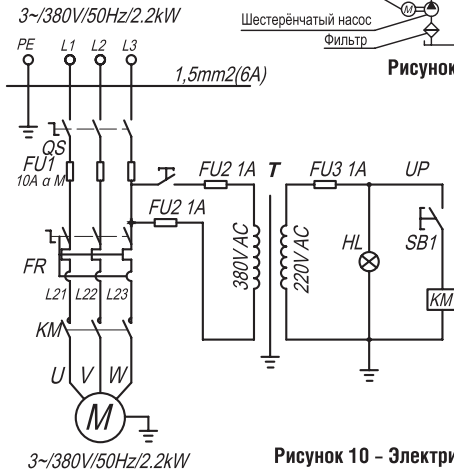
3~/380V/50Hz/2.2kW

Шестерёнчатый насос
M
Фильтр

Рисунок

PE L1 L2 L3

1,5mm2(6A)

QS
FU1
10A α M

FU2 1A
T
FU3 1A
UP

FU2 1A

380V AC
220V AC

HL
SB1

FR
KM

L21 L22 L23

KM

U V W

M

3~/380V/50Hz/2.2kW

Рисунок 10 – Электри